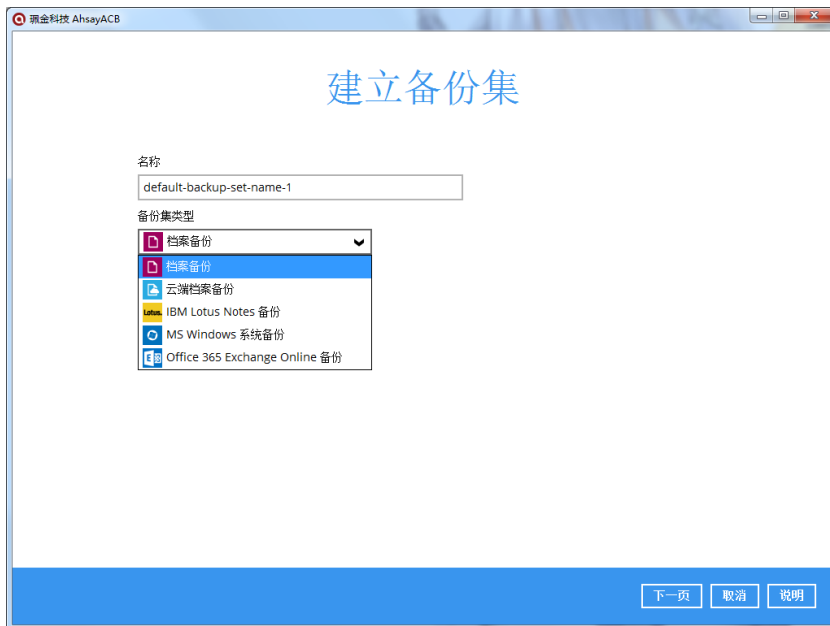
亚洲金科技 AhsayACB

建立备份集

名称

default-backup-set-name-1

备份集类型

档案备份

档案备份

云端档案备份

Lotus. IBM Lotus Notes 备份

MS Windows 系统备份

Office 365 Exchange Online 备份

下一页 取消 说明